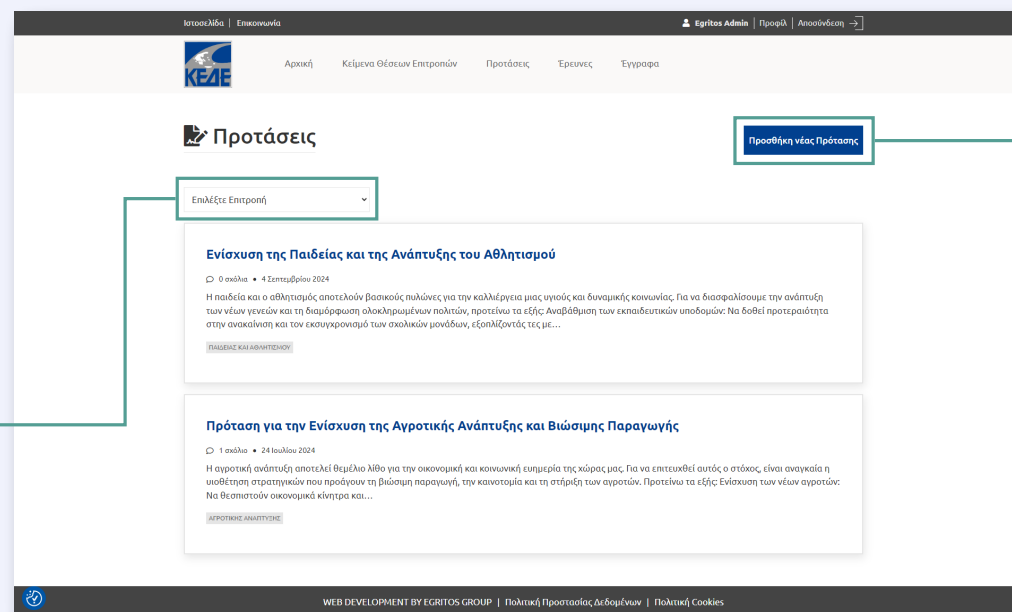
Ιστοσελίδα | Επικοινωνία

Egritos Admin | Προφίλ | Αποσύνδεση

ΚΕΔΕ

Αρχική Κείμενα Θέσεων Επιτροπών Προτάσεις Έρευνες Έγγραφα

Προτάσεις

Προσθήκη νέας Πρότασης

Επιλέξτε Επιτροπή

Ενίσχυση της Παιδείας και της Ανάπτυξης του Αθλητισμού

0 σχόλια • 4 Σεπτεμβρίου 2024

Η παιδεία και ο αθλητισμός αποτελούν βασικούς πυλώνες για την καλλιέργεια μιας υγιούς και δυναμικής κοινωνίας. Για να διασφαλίσουμε την ανάπτυξη των νέων γενεών και τη διαμόρφωση ολοκληρωμένων πολιτών, προτείνω τα εξής: Αναβάθμιση των εκπαιδευτικών υποδομών: Να δοθεί προτεραιότητα στην ανακαίνιση και τον εκσυγχρονισμό των σχολικών μονάδων, εξοπλίζοντας τες με…

ΠΑΙΔΕΙΑΣ ΚΑΙ ΑΘΛΗΤΙΣΜΟΥ

Πρόταση για την Ενίσχυση της Αγροτικής Ανάπτυξης και Βιώσιμης Παραγωγής

1 σχόλιο • 24 Ιουλίου 2024

Η αγροτική ανάπτυξη αποτελεί θεμέλιο λίθο για την οικονομική και κοινωνική ευημερία της χώρας μας. Για να επιτευχθεί αυτός ο στόχος, είναι αναγκαία η υιοθέτηση στρατηγικών που προάγουν τη βιώσιμη παραγωγή, την καινοτομία και τη στήριξη των αγροτών. Προτείνω τα εξής: Ενίσχυση των νέων αγροτών: Να θεσπιστούν οικονομικά κίνητρα και…

ΑΓΡΟΤΙΚΗΣ ΑΝΑΠΤΥΞΗΣ

WEB DEVELOPMENT BY EGRITOS GROUP | Πολιτική Προστασίας Δεδομένων | Πολιτική Cookies